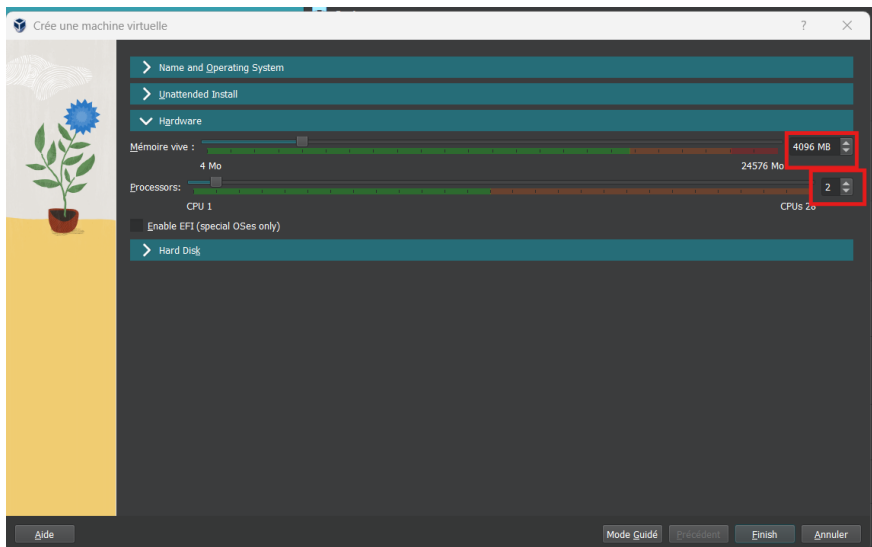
Crée une machine virtuelle

?

Name and Operating System

Unattended Install

Hardware

Mémoire vive :

4096 MB

4 Mo

24576 Mo

Processors:

2

CPU 1

CPUs 28

Enable EFI (special OSes only)

Hard Disk

Aide

Mode Guidé

Précédent

Finish

Annuler